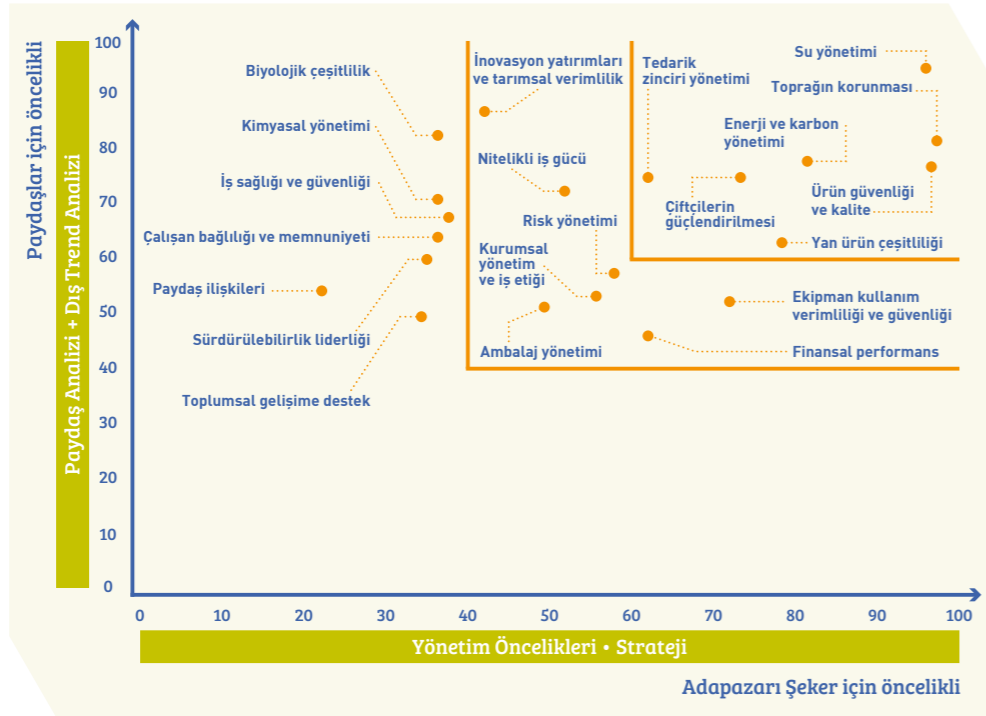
Paydaşlar için öncelikli

Paydaş Analizi + Dış Trend Analizi

100
90
80
70
60
50
40
30
20
10
0

Biyolojik çeşitlilik

Kimyasal yönetimi

İş sağlığı ve güvenliği

Çalışan bağlılığı ve memnuniyeti

Paydaş ilişkileri

Sürdürülebilirlik liderliği

Toplumsal gelişime destek

İnovasyon yatırımları ve tarımsal verimlilik

Nitelikli iş gücü

Risk yönetimi

Kurumsal yönetim ve iş etiği

Ambalaj yönetimi

Tedarik zinciri yönetimi

Su yönetimi

Toprağın korunması

Enerji ve karbon yönetimi

Çiftçilerin güçlendirilmesi

Ürün güvenliği ve kalite

Yan ürün çeşitliliği

Ekipman kullanım verimliliği ve güvenliği

Finansal performans

0 10 20 30 40 50 60 70 80 90 100

Yönetim Öncelikleri • Strateji

Adapazarı Şeker için öncelikli